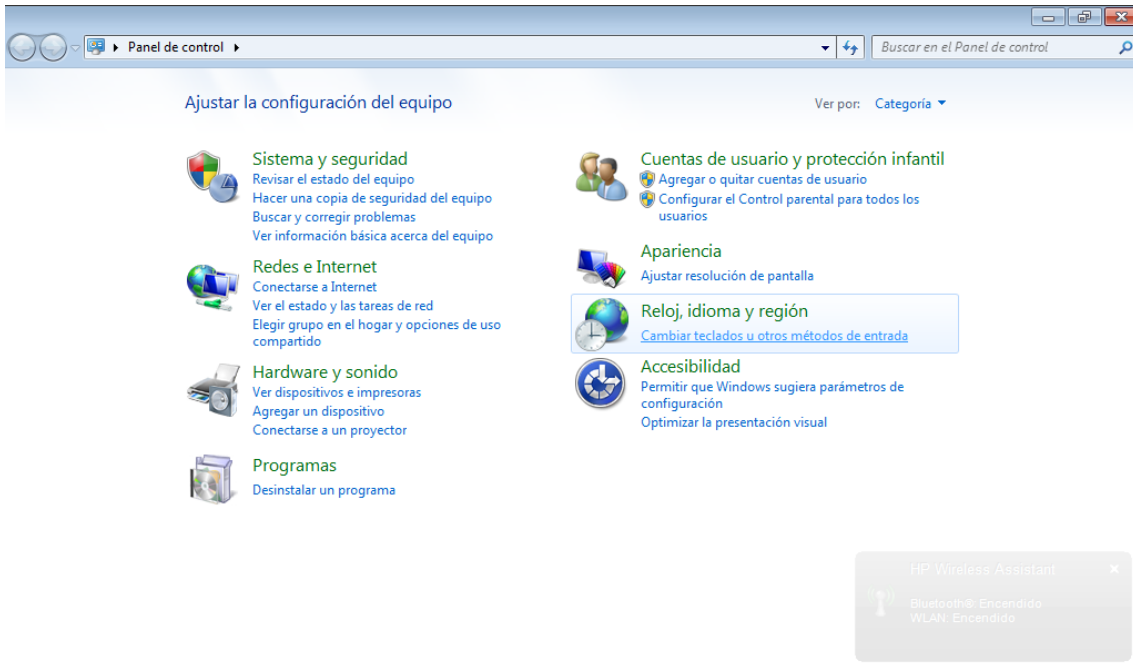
Panel de control

Buscar en el Panel de control

Ajustar la configuración del equipo

Ver por: Categoría

Sistema y seguridad
Revisar el estado del equipo
Hacer una copia de seguridad del equipo
Buscar y corregir problemas
Ver información básica acerca del equipo

Redes e Internet
Conectarse a Internet
Ver el estado y las tareas de red
Elegir grupo en el hogar y opciones de uso compartido

Hardware y sonido
Ver dispositivos e impresoras
Agregar un dispositivo
Conectarse a un proyector

Programas
Desinstalar un programa

Cuentas de usuario y protección infantil
Agregar o quitar cuentas de usuario
Configurar el Control parental para todos los usuarios

Apariencia
Ajustar resolución de pantalla

Reloj, idioma y región
Cambiar teclados u otros métodos de entrada

Accesibilidad
Permitir que Windows sugiera parámetros de configuración
Optimizar la presentación visual

HP Wireless Assistant
Bluetooth®: Encendido
WLAN: Encendido